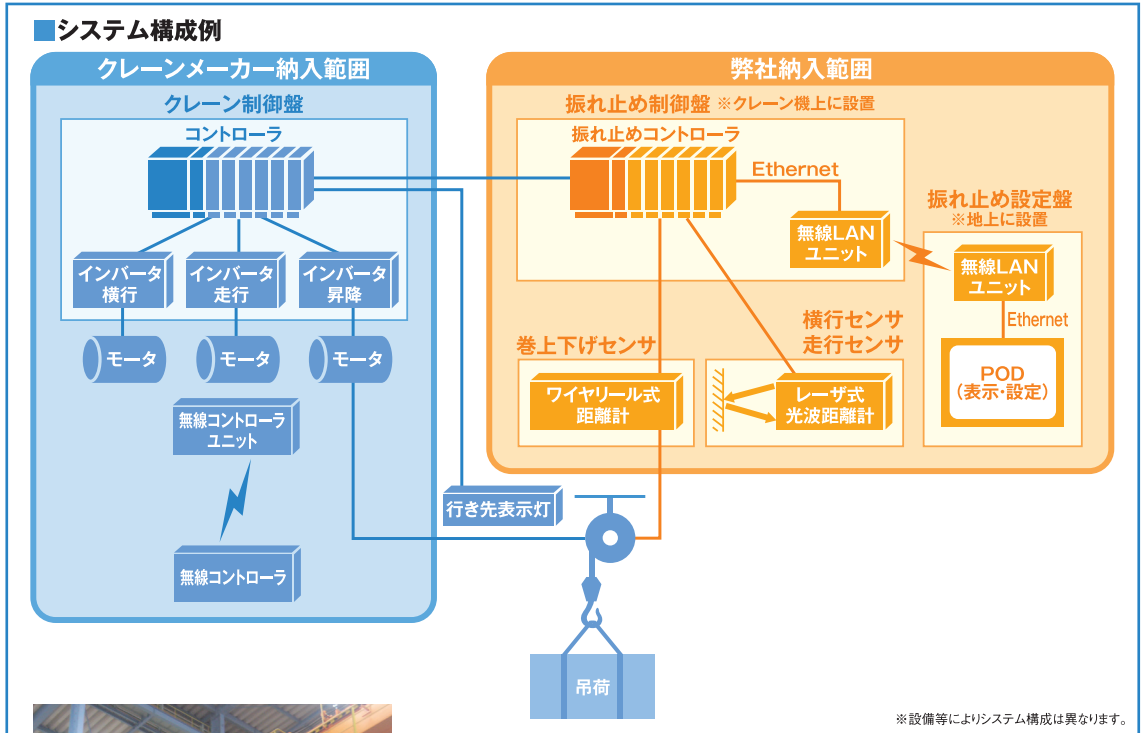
■システム構成例

クレーンメーカー納入範囲

クレーン制御盤

コントローラ

インバータ 横行

インバータ 走行

インバータ 昇降

モータ

モータ

モータ

無線コントローラ ユニット

無線コントローラ

弊社納入範囲

振れ止め制御盤 ※クレーン機上に設置

振れ止めコントローラ

Ethernet

無線LAN ユニット

振れ止め設定盤 ※地上に設置

無線LAN ユニット

Ethernet

POD （表示・設定）

巻上下げセンサ

ワイヤリール式 距離計

横行センサ 走行センサ

レーザ式 光波距離計

行き先表示灯

吊荷

※設備等によりシステム構成は異なります。